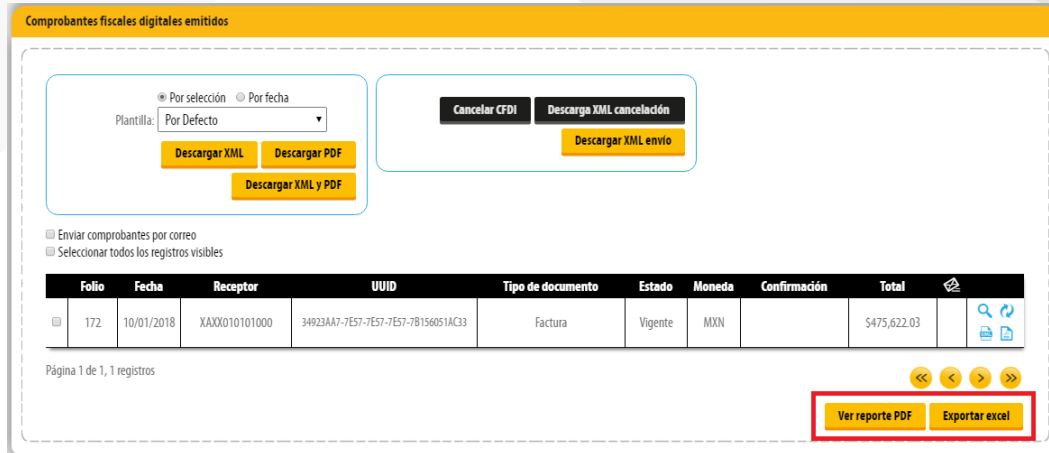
Comprobantes fiscales digitales emitidos

Por selección Por fecha

Plantilla: Por Defecto

Descargar XML Descargar PDF

Descargar XML y PDF

Cancelar CFDI Descarga XML cancelación

Descargar XML envío

Enviar comprobantes por correo

Seleccionar todos los registros visibles

| | Folio | Fecha | Receptor | UUID | Tipo de documento | Estado | Moneda | Confirmación | Total | |
|---|---|---|---|---|---|---|---|---|---|---|
| | 172 | 10/01/2018 | XAXX010101000 | 34923AA7-7E57-7E57-7E57-7B156051AC33 | Factura | Vigente | MXN | | $475,622.03 | |

Página 1 de 1, 1 registros

Ver reporte PDF Exportar excel